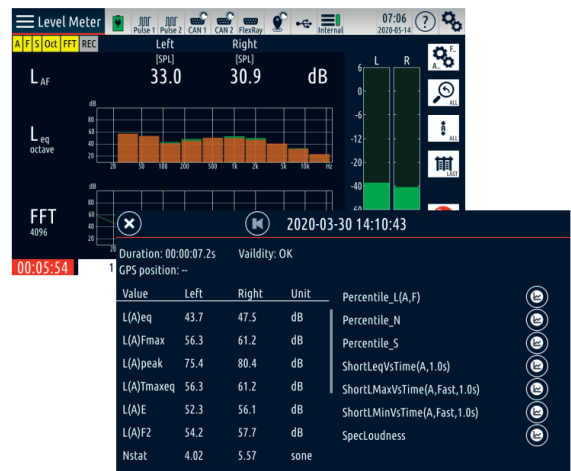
Level Meter
Pulse 1 Pulse 2 CAN 1 CAN 2 FlexRay Internal 07:06 2020-05-14
A F S Oct FFT REC
Left [SPL] 33.0
Right [SPL] 30.9
dB
$L_{AF}$
$L_{eq}$ octave
dB
80
60
40
20
20 50 100 200 500 1k 2k 5k 10k Hz
FFT 4096
dB
80
60
40
00:05:54
1
L R
6
0
-6
-12
-18
-24
-36
-48
-60
F.. A..
ALL
ALL
LAST
2020-03-30 14:10:43
Duration: 00:00:07.2s Vaildity: OK
GPS position: --

| Value | Left | Right | Unit |
|---|---|---|---|
| L(A)eq | 43.7 | 47.5 | dB |
| L(A)Fmax | 56.3 | 61.2 | dB |
| L(A)peak | 75.4 | 80.4 | dB |
| L(A)Tmaxeq | 56.3 | 61.2 | dB |
| L(A)E | 52.3 | 56.1 | dB |
| L(A)F2 | 54.2 | 57.7 | dB |
| Nstat | 4.02 | 5.57 | sone |

Percentile_L(A,F)
Percentile_N
Percentile_S
ShortLeqVsTime(A,1.0s)
ShortLMaxVsTime(A,Fast,1.0s)
ShortLMinVsTime(A,Fast,1.0s)
SpecLoudness